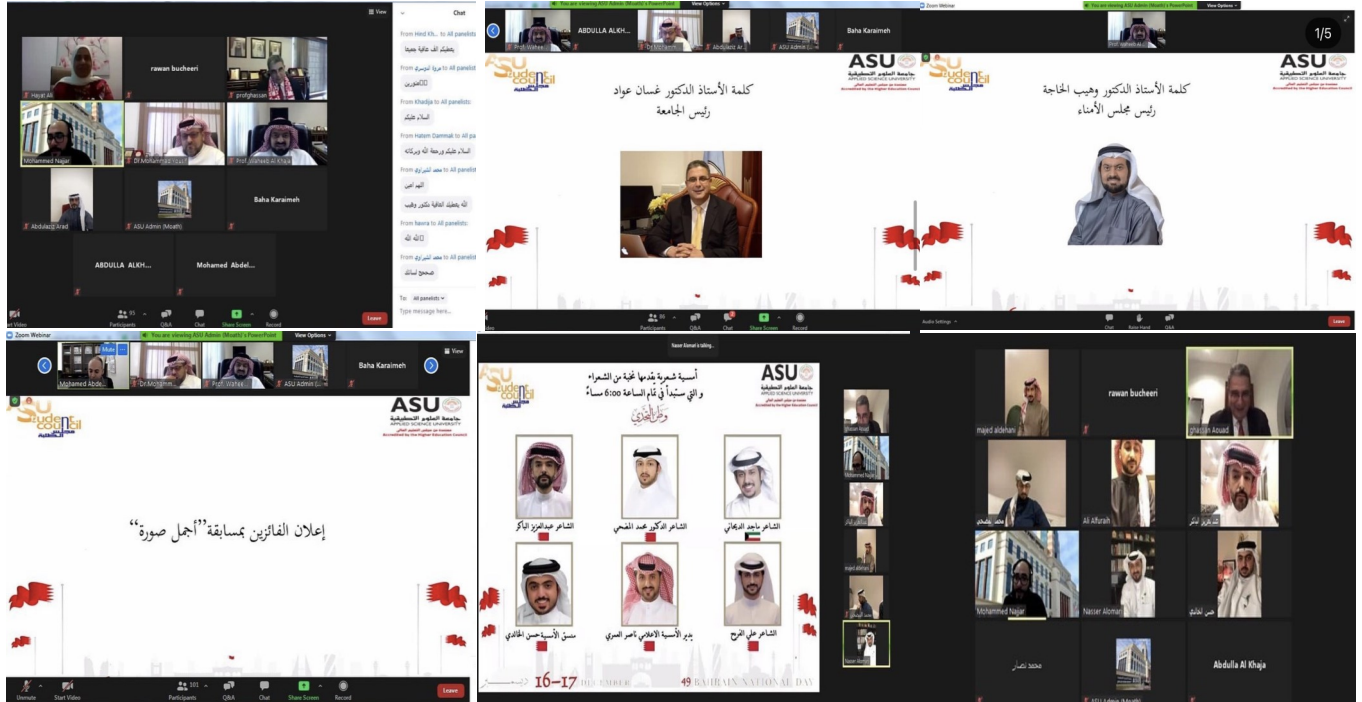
View

Chat

Hayat Ali

rawan bucheeri

profghassan

Mohammed Najjar

Dr.Mohammed Yousif

Prof. Waheeb Al Khaja

Abdulaziz Arad

ASU Admin (Moath)

Baha Karaimeh

ABDULLA ALKH...

Mohamed Abdel...

From Hind Kh... to All panelists:
يعطيك الله عافية جميعا

From عروبة البوسري to All panelists:
الحضور

From Khadija to All panelists:
السلام عليكم

From Hatem Dammak to All panelists:
السلام عليكم ورحمة الله وبركاته

From محمد الشيراوي to All panelists:
اللهم آمين

الله يعطيك العافية دكتور وهيب

From Nawra to All panelists:
الله الله

From محمد الشيراوي to All panelists:
صحيح استاذ

To: All panelists

Type message here...

Start Video

Participants 95

Q&A

Chat

Share Screen

Record

Leave

You are viewing ASU Admin (Moath)'s PowerPoint

View Options

Prof. Waheeb

ABDULLA ALKH...

Dr.Mohamm...

Abdulaziz Ar...

ASU Admin (...

Baha Karaimeh

Student Council

ASU
جامعة العلوم التطبيقية
APPLIED SCIENCE UNIVERSITY
معتمدة من مجلس التعليم العالي
Accredited by the Higher Education Council

كلمة الأستاذ الدكتور غسان عواد
رئيس الجامعة

Participants 96

Q&A

Chat

Share Screen

Record

Zoom Webinar

You are viewing ASU Admin (Moath)'s PowerPoint

View Options

Prof. Waheeb Al Khaja

1/5

كلمة الأستاذ الدكتور وهيب الخاجة
رئيس مجلس الأمناء

Audio Settings

Chat

Raise Hand

Q&A

Leave

Zoom Webinar

You are viewing ASU Admin (Moath)'s PowerPoint

View Options

Mute

Mohamed Abde...

Dr.Mohamm...

Prof. Waheeb

ASU Admin (...

Baha Karaimeh

View

إعلان الفائزين بمسابقة "أجمل صورة"

Unmute

Start Video

Participants 101

Q&A

Chat

Share Screen

Record

Leave

Nasser Alomari is talking...

أمسية شعرية يقدمها نخبة من الشعراء
و التي ستبدأ في تمام الساعة 6:00 مساءً

وطن التحدي

الشاعر عبدالعزيز الباكر

الشاعر الدكتور محمد المضحي

الشاعر ماجد الدهماني

منسق الأمسية حسن الخالدي

مدير الأمسية الإعلامي ناصر العمري

الشاعر علي الفرج

16-17 DECEMBER

49 BAHRAIN NATIONAL DAY

majed aldehani

rawan bucheeri

ghassan Aouad

محمد المضحي

Ali Alfurah

عبدالعزيز الباكر

Mohammed Najjar

Nasser Alomari

حسن الخالدي

محمد نصار

ASU Admin (Moath)

Abdulla Al Khaja